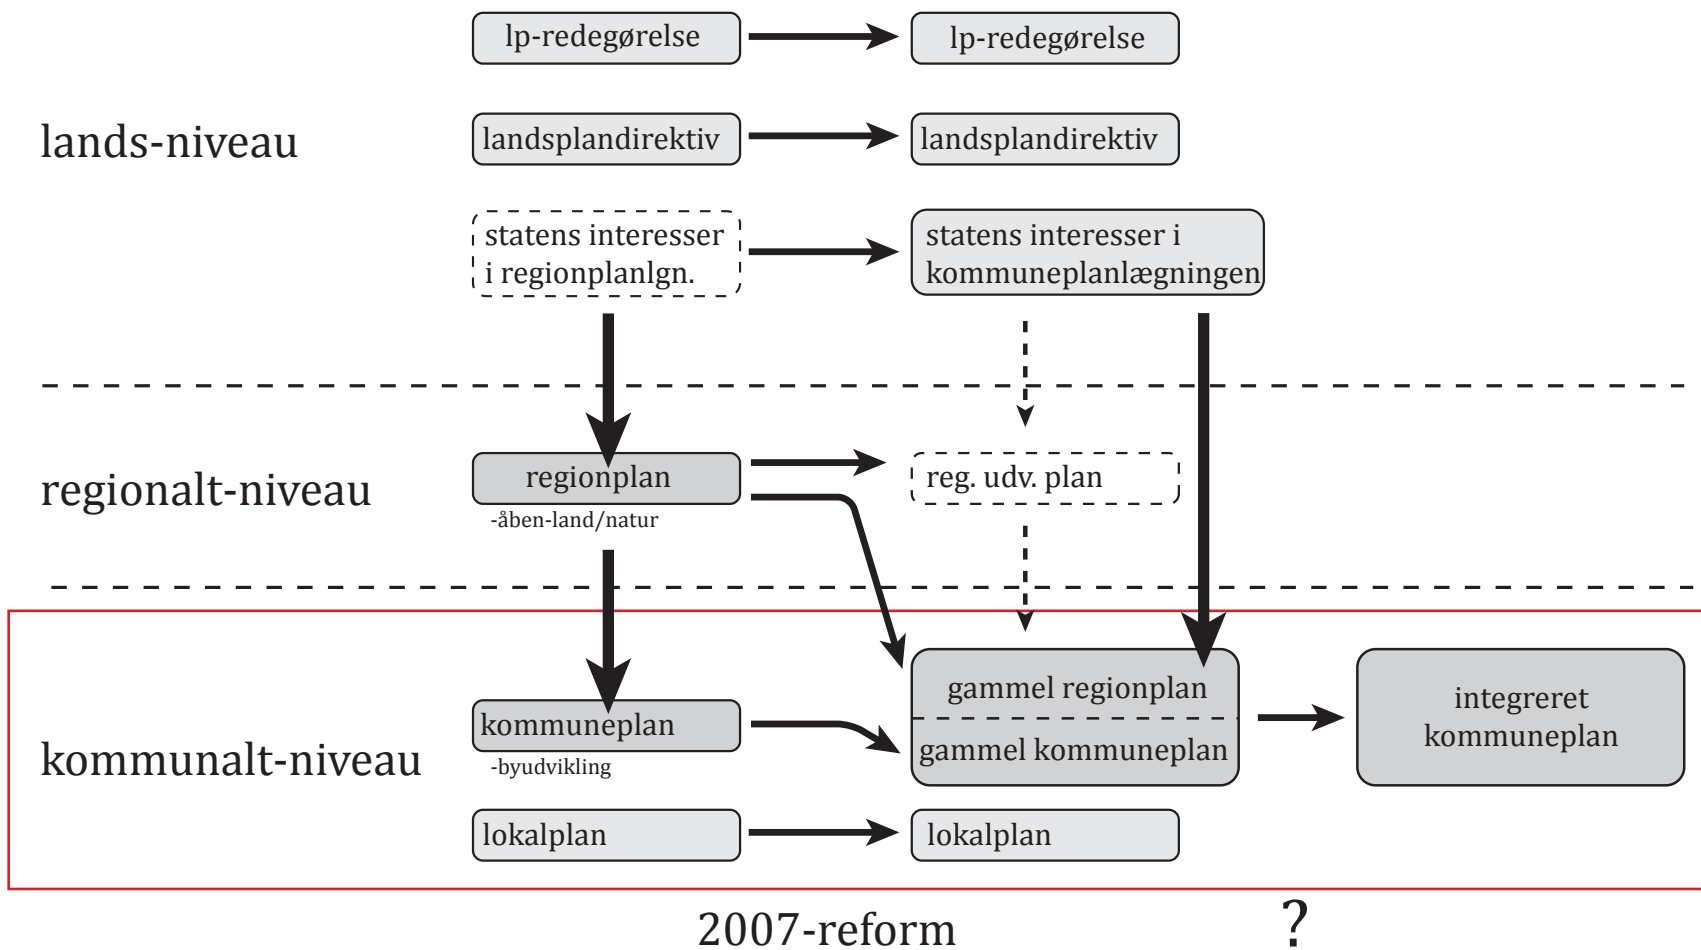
lp-redegørelse
lp-redegørelse

lands-niveau

landsplandirektiv
landsplandirektiv

statens interesser i regionplanlgn.
statens interesser i kommuneplanlægningen

regionalt-niveau

regionplan
-åben-land/natur

reg. udv. plan

kommunalt-niveau

gammel regionplan
gammel kommuneplan

integreret kommuneplan

kommuneplan
-byudvikling

lokalplan
lokalplan

2007-reform

?